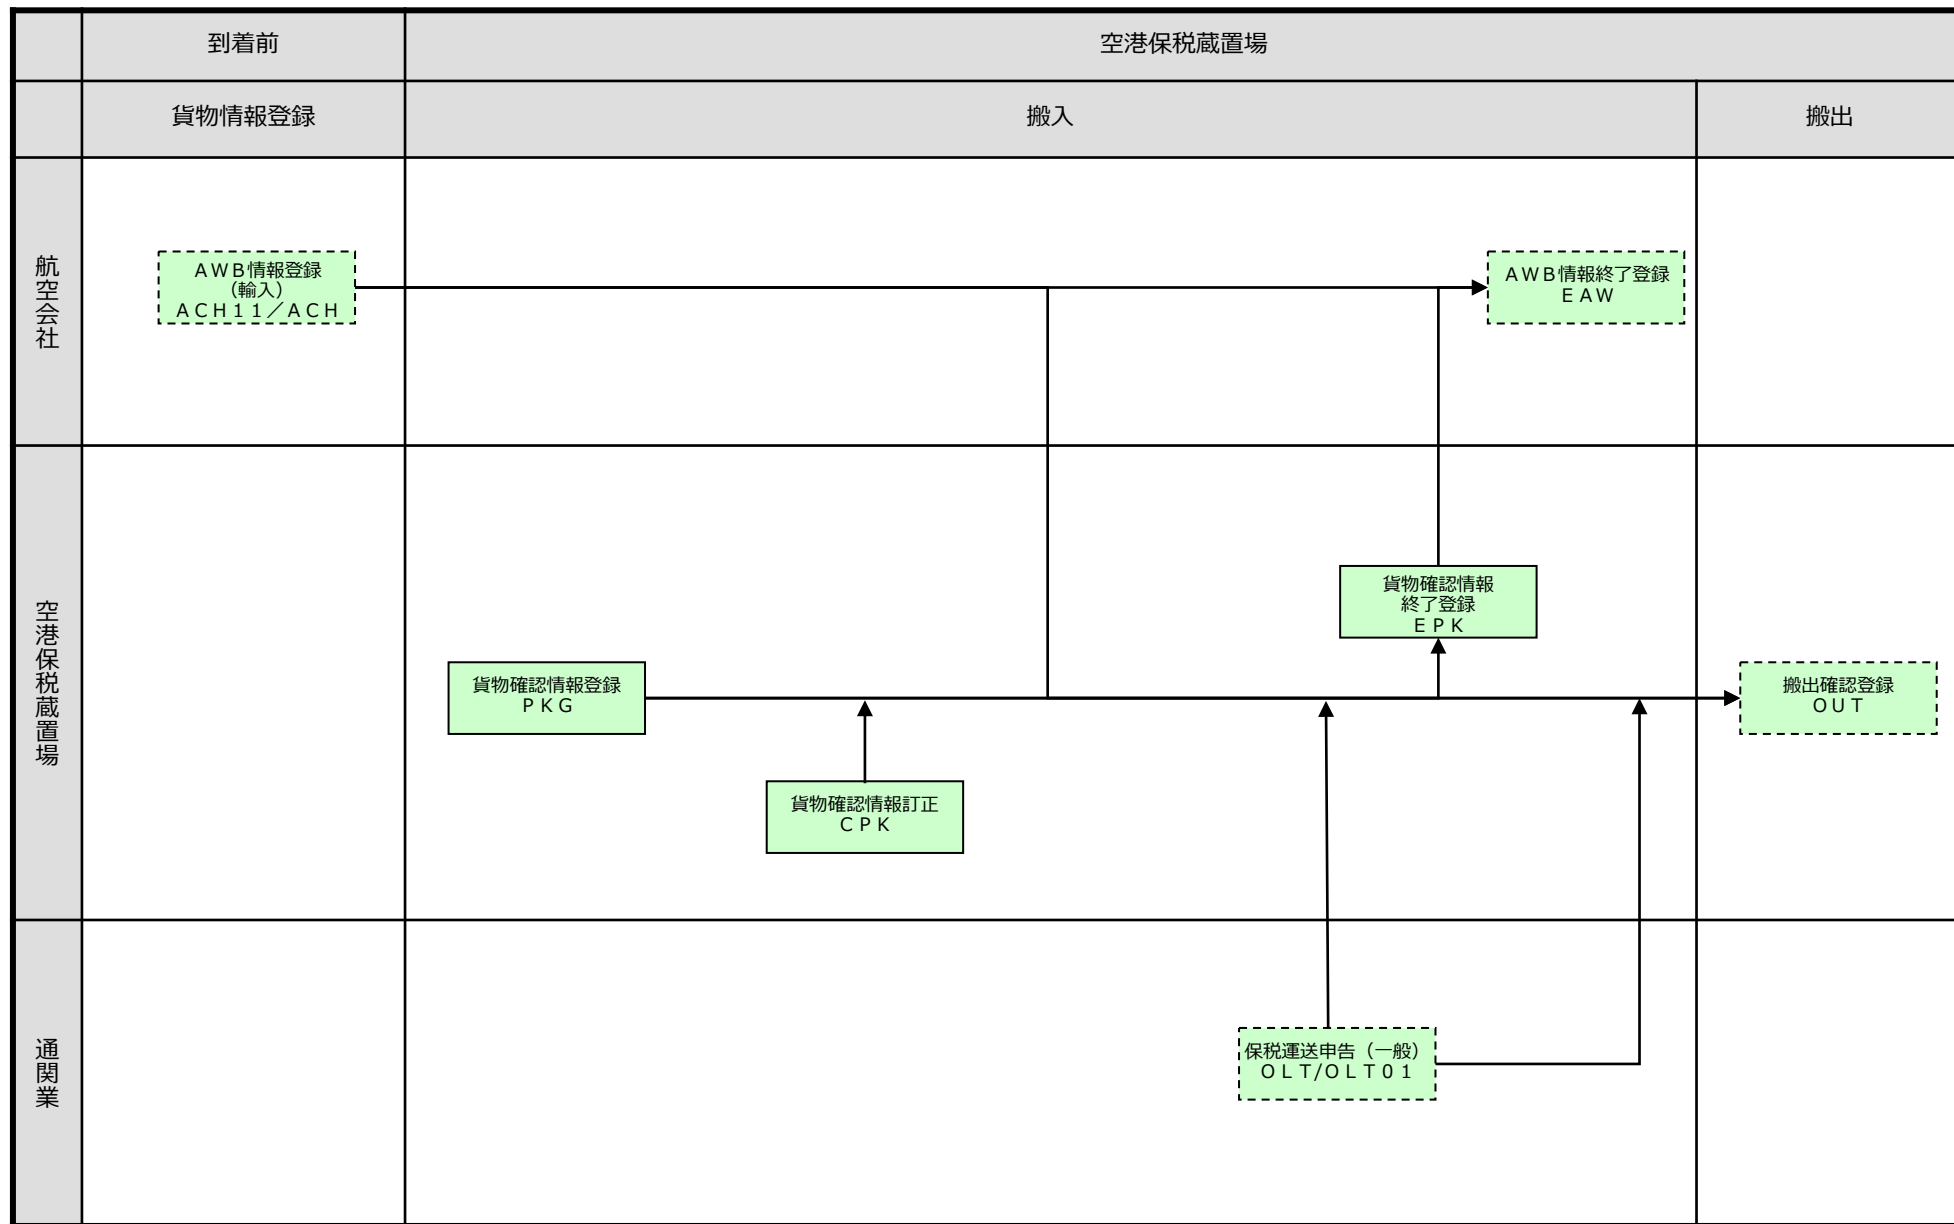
到着前
空港保税蔵置場
貨物情報登録
搬入
搬出

航空会社
ＡＷＢ情報登録
（輸入）
ＡＣＨ１１／ＡＣＨ
ＡＷＢ情報終了登録
ＥＡＷ

空港保税蔵置場
貨物確認情報
終了登録
ＥＰＫ
貨物確認情報登録
ＰＫＧ
搬出確認登録
ＯＵＴ
貨物確認情報訂正
ＣＰＫ

通関業
保税運送申告（一般）
ＯＬＴ/ＯＬＴ０１